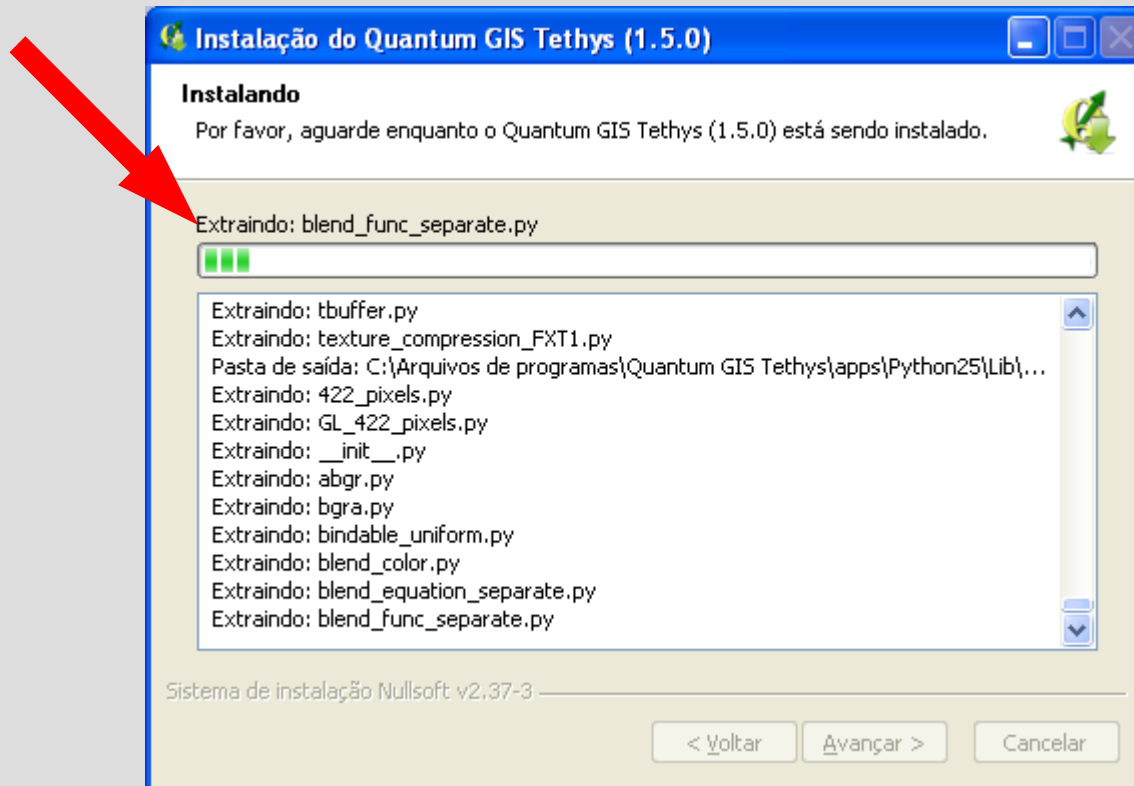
Instalação do Quantum GIS Tethys (1.5.0)

Instalando

Por favor, aguarde enquanto o Quantum GIS Tethys (1.5.0) está sendo instalado.

Extraindo: blend_func_separate.py

Extraindo: tbuffer.py
Extraindo: texture_compression_FXT1.py
Pasta de saída: C:\Arquivos de programas\Quantum GIS Tethys\apps\Python25\Lib\...
Extraindo: 422_pixels.py
Extraindo: GL_422_pixels.py
Extraindo: __init__.py
Extraindo: abgr.py
Extraindo: bgra.py
Extraindo: bindable_uniform.py
Extraindo: blend_color.py
Extraindo: blend_equation_separate.py
Extraindo: blend_func_separate.py

Sistema de instalação Nullsoft v2.37-3

< Voltar
Avançar >
Cancelar